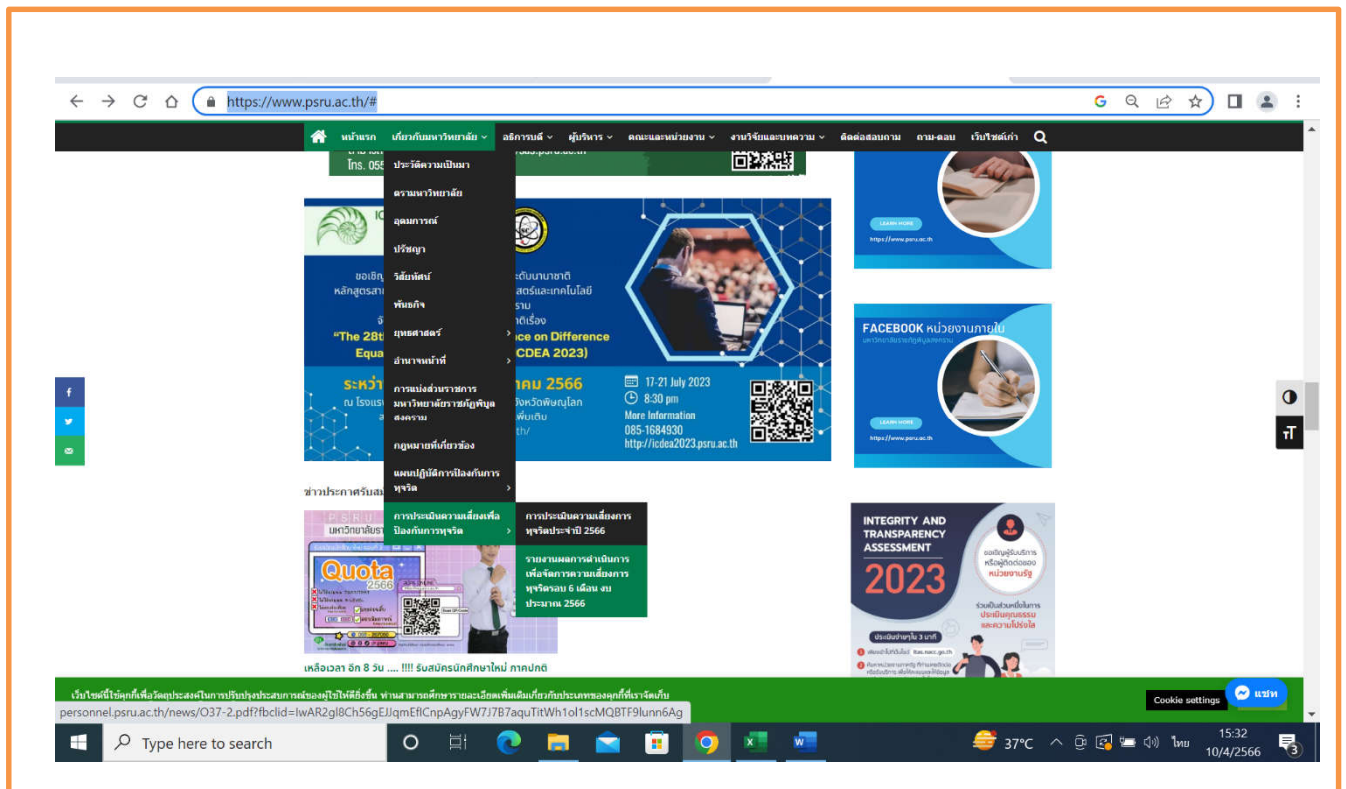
https://www.psru.ac.th/#

หน้าแรก เกี่ยวกับมหาวิทยาลัย สถิติการณ์ ผู้บริหาร คณะและหน่วยงาน งานวิจัยและบทความ ติดต่อสอบถาม ถาม-ตอบ เว็บไซต์เก่า

โทร. 055

ประวัติความเป็นมา
ตรามหาวิทยาลัย
อุดมการณ์
ปรัชญา
วิสัยทัศน์
พันธกิจ
ยุทธศาสตร์
อำนาจหน้าที่
การแบ่งส่วนราชการ มหาวิทยาลัยราชภัฏพิบูลสงคราม
กฎหมายที่เกี่ยวข้อง
แผนปฏิบัติการป้องกันการทุจริต
การประเมินความเสี่ยงเพื่อป้องกันการทุจริต

การประเมินความเสี่ยงการทุจริตประจำปี 2566
รายงานผลการดำเนินการเพื่อจัดการความเสี่ยงการทุจริตรอบ 6 เดือน งบประมาณ 2566

ขอเชิญ ระดับนานาชาติ
หลักสูตรสา สตร์และเทคโนโลยี
ราม
ติเรื่อง
"The 28th ce on Difference
Equa CDEA 2023)
ระหว่า คม 2566
ณ โรงแร งหวัดพิษณุโลก
เพิ่มเติม
th/
17-21 July 2023
8:30 pm
More Information
085-1684930
http://icdea2023.psru.ac.th

ข่าวประกาศรับสม

PSRU
มหาวิทยาลัยรา
Quota
2566

เหลือเวลา อีก 8 วัน .... !!!! รับสมัครนักศึกษาใหม่ ภาคปกติ

LEARN MORE
https://www.psru.ac.th

FACEBOOK หน่วยงานภายใน
มหาวิทยาลัยราชภัฏพิบูลสงคราม
LEARN MORE
https://www.psru.ac.th

INTEGRITY AND TRANSPARENCY ASSESSMENT
2023
ขอเชิญผู้รับบริการ หรือผู้ติดต่อของ หน่วยงานรัฐ
ร่วมเป็นส่วนหนึ่งในการ ประเมินคุณธรรม และความโปร่งใส
ประเมินง่ายๆใน 3 นาที

เว็บไซต์นี้ใช้คุกกี้เพื่อวัตถุประสงค์ในการปรับปรุงประสบการณ์ของผู้ใช้ให้ดีขึ้น ท่านสามารถศึกษารายละเอียดเพิ่มเติมเกี่ยวกับประเภทของคุกกี้ที่เราจัดเก็บ

Cookie settings
แชท

personnel.psru.ac.th/news/O37-2.pdf?fbclid=IwAR2gl8Ch56gEfJqmEflCnpAgyFW7J7B7aquTitWh1ol1scMQBTF9lunn6Ag

Type here to search
37°C ไทย 15:32 10/4/2566
3